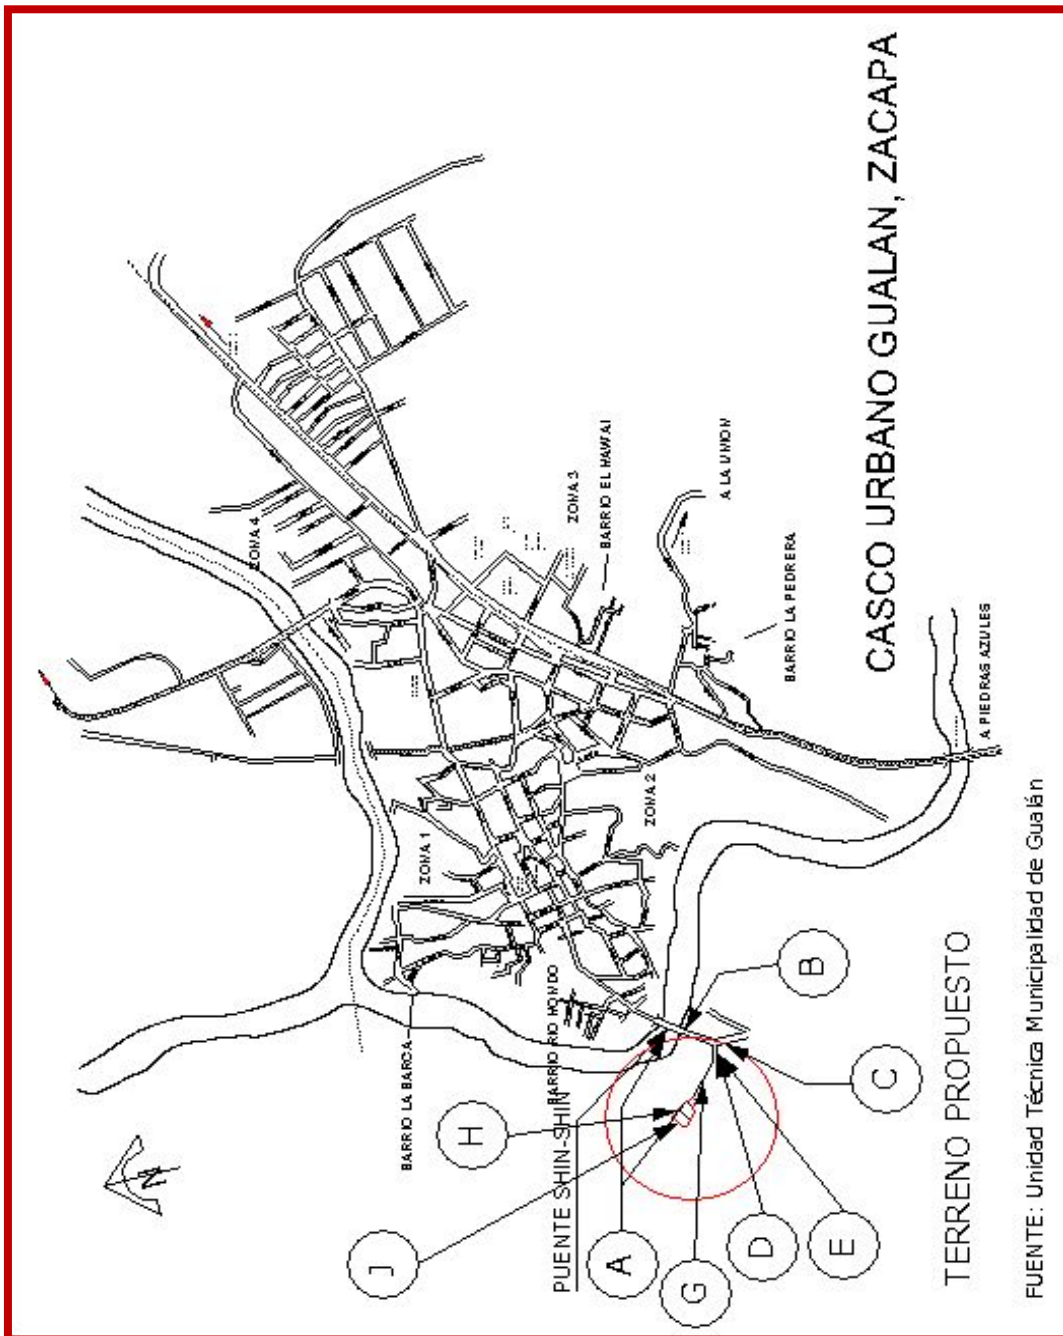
CASCO URBANO GUALAN, ZACAPA

ZONA 4

ZONA 3

BARRIO EL HAWAI

A LA UNION

BARRIO LA PEDRERA

A PIEDRAS AZULES

ZONA 1

ZONA 2

BARRIO LA BARCA

BARRIO RIO HONDO

PUENTE SHIN-SHIN

N

H

J

A

G

D

E

C

B

TERRENO PROPUESTO

FUENTE: Unidad Técnica Municipalidad de Gualán